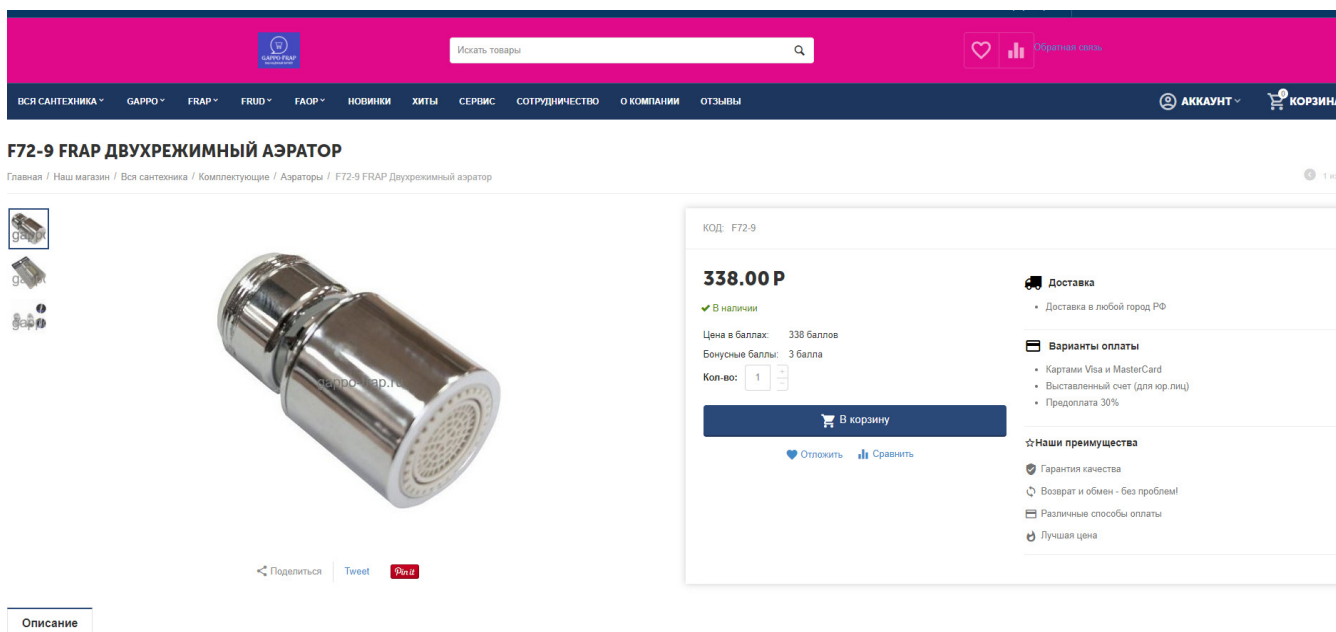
GAPPO-FRAP

Искать товары

Обратная связь

ВСЯ САНТЕХНИКА GAPPO FRAP FRUD FAOP НОВИНКИ ХИТЫ СЕРВИС СОТРУДНИЧЕСТВО О КОМПАНИИ ОТЗЫВЫ

АККАУНТ 0 КОРЗИНА

F72-9 FRAP ДВУХРЕЖИМНЫЙ АЭРАТОР

Главная / Наш магазин / Вся сантехника / Комплектующие / Аэраторы / F72-9 FRAP Двухрежимный аэратор

gappo-frap.ru

КОД: F72-9

338.00 ₽

В наличии

Цена в баллах: 338 баллов

Бонусные баллы: 3 балла

Кол-во: 1

В корзину

Отложить Сравнить

Доставка

• Доставка в любой город РФ

Варианты оплаты

• Картами Visa и MasterCard
• Выставленный счет (для юр.лиц)
• Предоплата 30%

☆Наши преимущества

Гарантия качества

Возврат и обмен - без проблем!

Различные способы оплаты

Лучшая цена

Поделиться Tweet Pin it

Описание